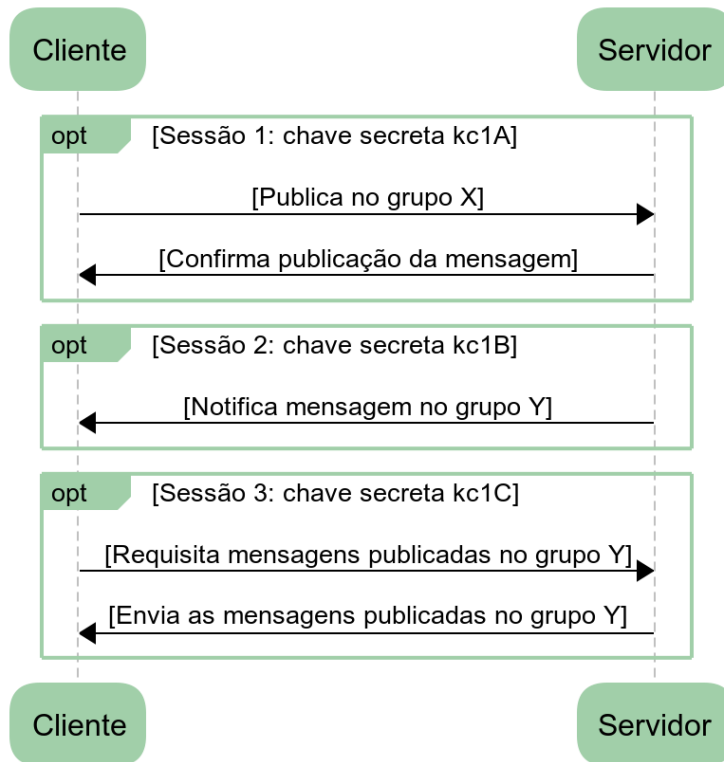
Cliente

Servidor

opt [Sessão 1: chave secreta kc1A]

[Publica no grupo X]

[Confirma publicação da mensagem]

opt [Sessão 2: chave secreta kc1B]

[Notifica mensagem no grupo Y]

opt [Sessão 3: chave secreta kc1C]

[Requisita mensagens publicadas no grupo Y]

[Envia as mensagens publicadas no grupo Y]

Cliente

Servidor